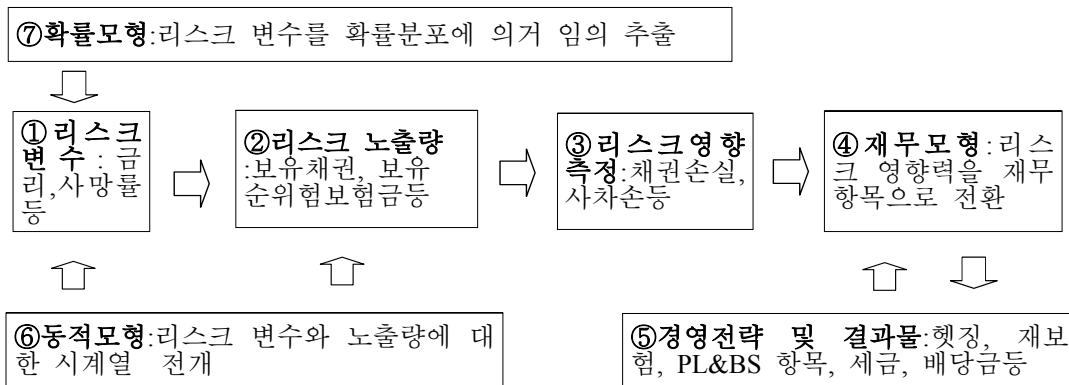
⑦확률모형:리스크 변수를 확률분포에 의거 임의 추출

①리스크 변수: 금리,사망률등

②리스크 노출량:보유채권, 보유순위험보험금등

③리스크영향측정:채권손실, 사차손등

④재무모형:리스크 영향력을 재무항목으로 전환

⑥동적모형:리스크 변수와 노출량에 대한 시계열 전개

⑤경영전략 및 결과물:헷징, 재보험, PL&BS 항목, 세금, 배당금등